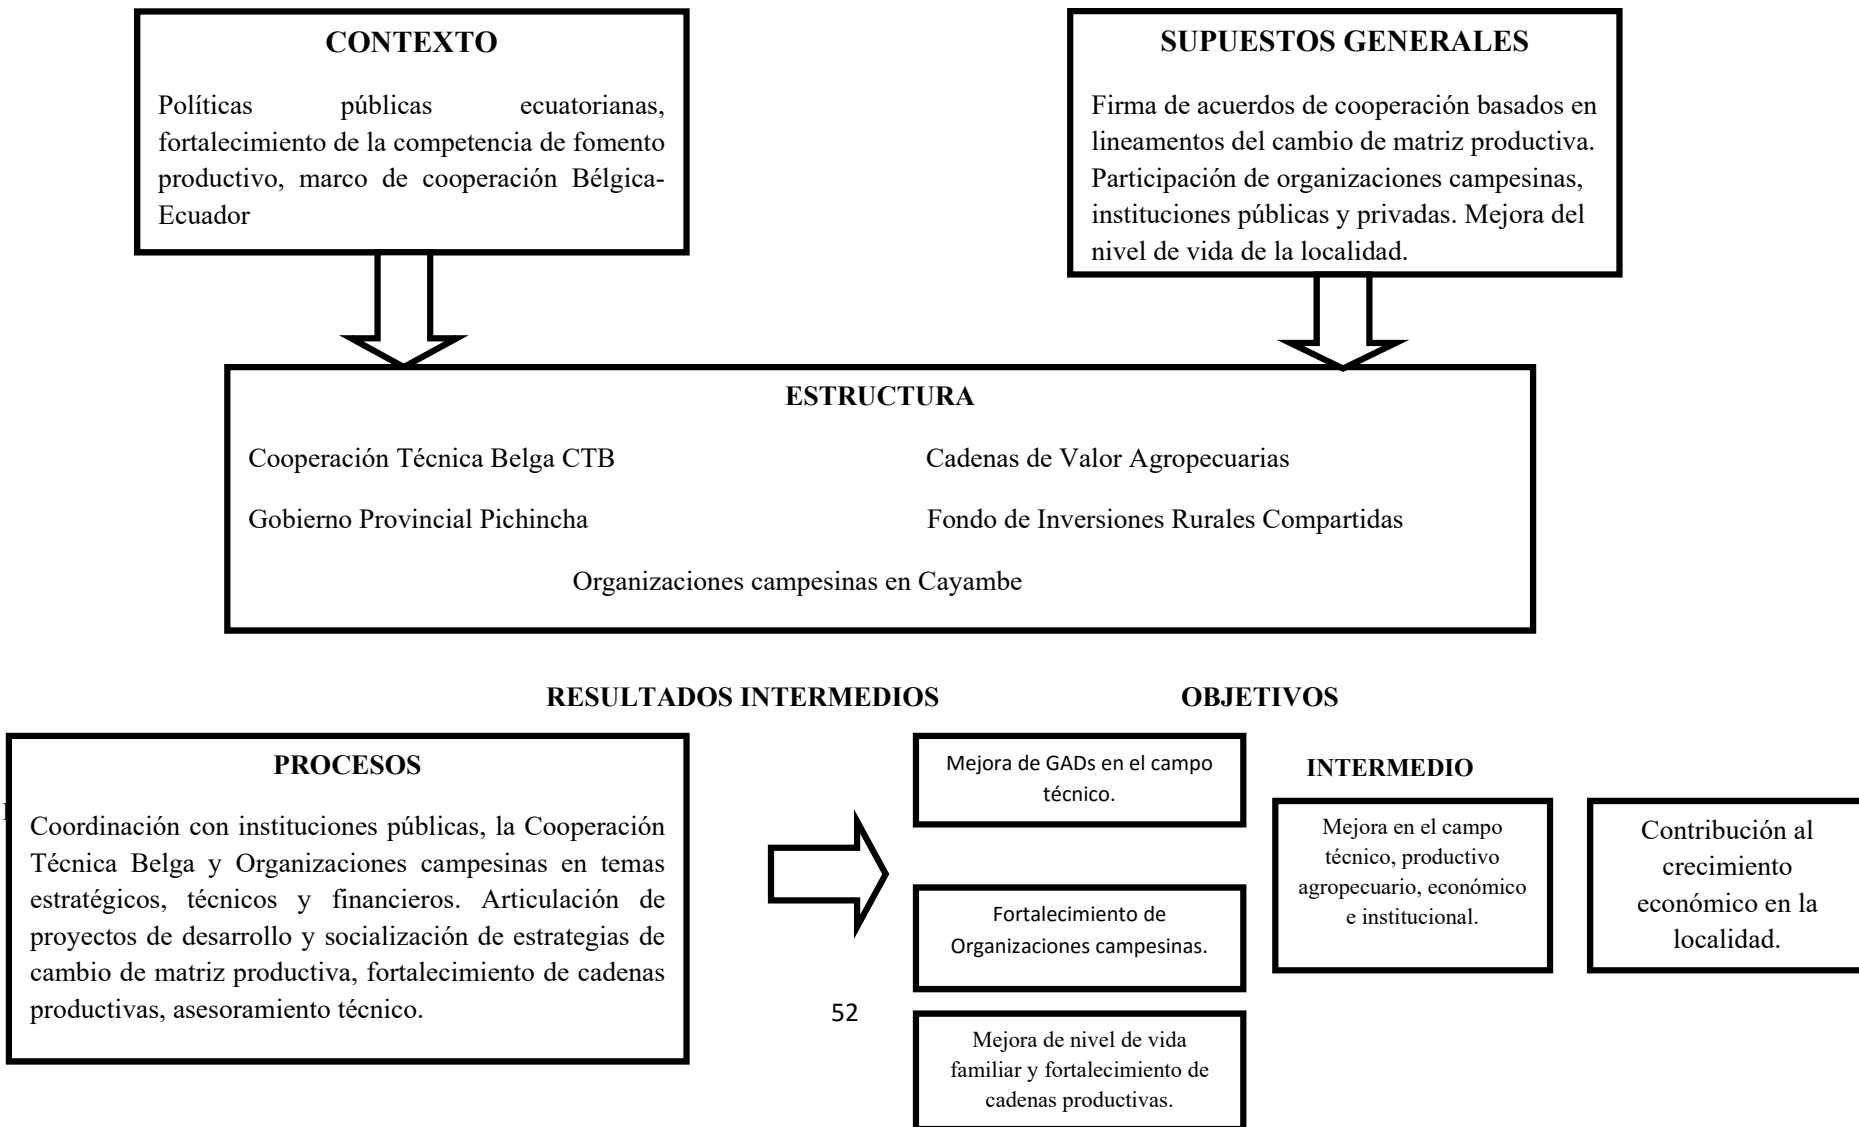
CONTEXTO

Políticas públicas ecuatorianas, fortalecimiento de la competencia de fomento productivo, marco de cooperación Bélgica-Ecuador

SUPUESTOS GENERALES

Firma de acuerdos de cooperación basados en lineamentos del cambio de matriz productiva. Participación de organizaciones campesinas, instituciones públicas y privadas. Mejora del nivel de vida de la localidad.

ESTRUCTURA

Cooperación Técnica Belga CTB

Cadenas de Valor Agropecuarias

Gobierno Provincial Pichincha

Fondo de Inversiones Rurales Compartidas

Organizaciones campesinas en Cayambe

RESULTADOS INTERMEDIOS

OBJETIVOS

PROCESOS

Coordinación con instituciones públicas, la Cooperación Técnica Belga y Organizaciones campesinas en temas estratégicos, técnicos y financieros. Articulación de proyectos de desarrollo y socialización de estrategias de cambio de matriz productiva, fortalecimiento de cadenas productivas, asesoramiento técnico.

Mejora de GADs en el campo técnico.

Fortalecimiento de Organizaciones campesinas.

Mejora de nivel de vida familiar y fortalecimiento de cadenas productivas.

INTERMEDIO

Mejora en el campo técnico, productivo agropecuario, económico e institucional.

Contribución al crecimiento económico en la localidad.

52